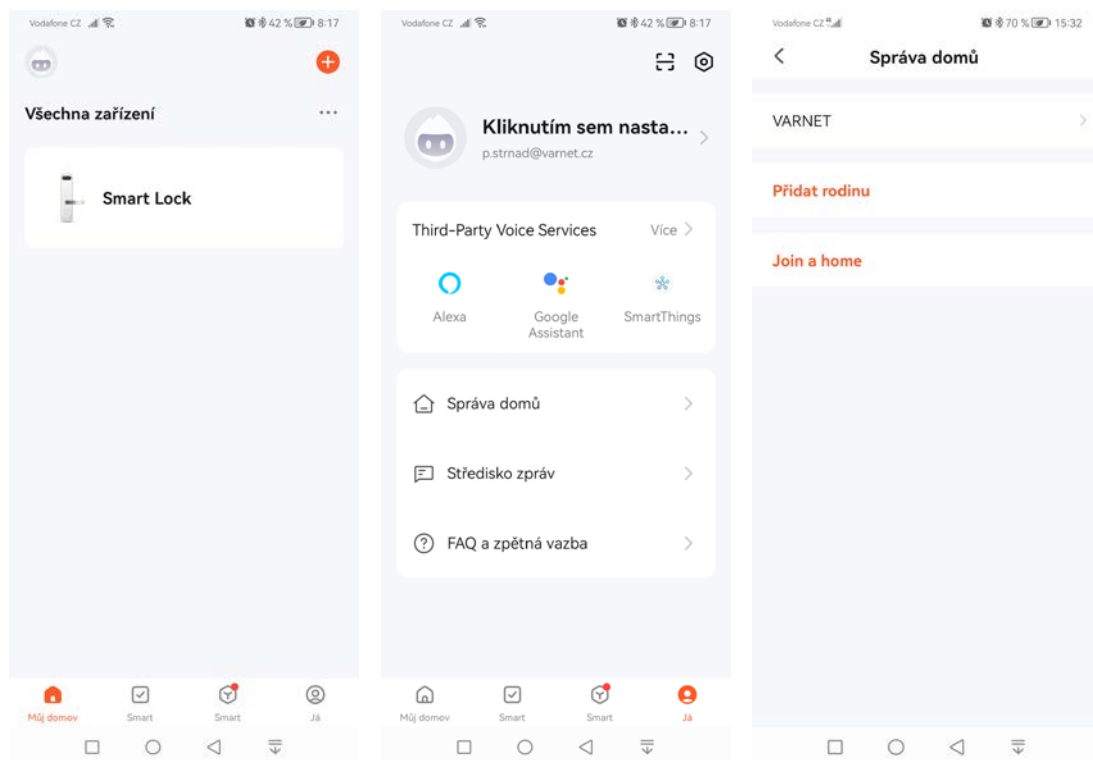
Vodafone CZ 42 % 8:17

Všechna zařízení ···

Smart Lock

Můj domov Smart Smart Já

Vodafone CZ 42 % 8:17

Kliknutím sem nasta...
p.strnad@varnet.cz

Third-Party Voice Services Více

Alexa Google Assistant SmartThings

Správa domů

Středisko zpráv

FAQ a zpětná vazba

Můj domov Smart Smart Já

Vodafone CZ 70 % 15:32

Správa domů

VARNET

Přidat rodinu

Join a home